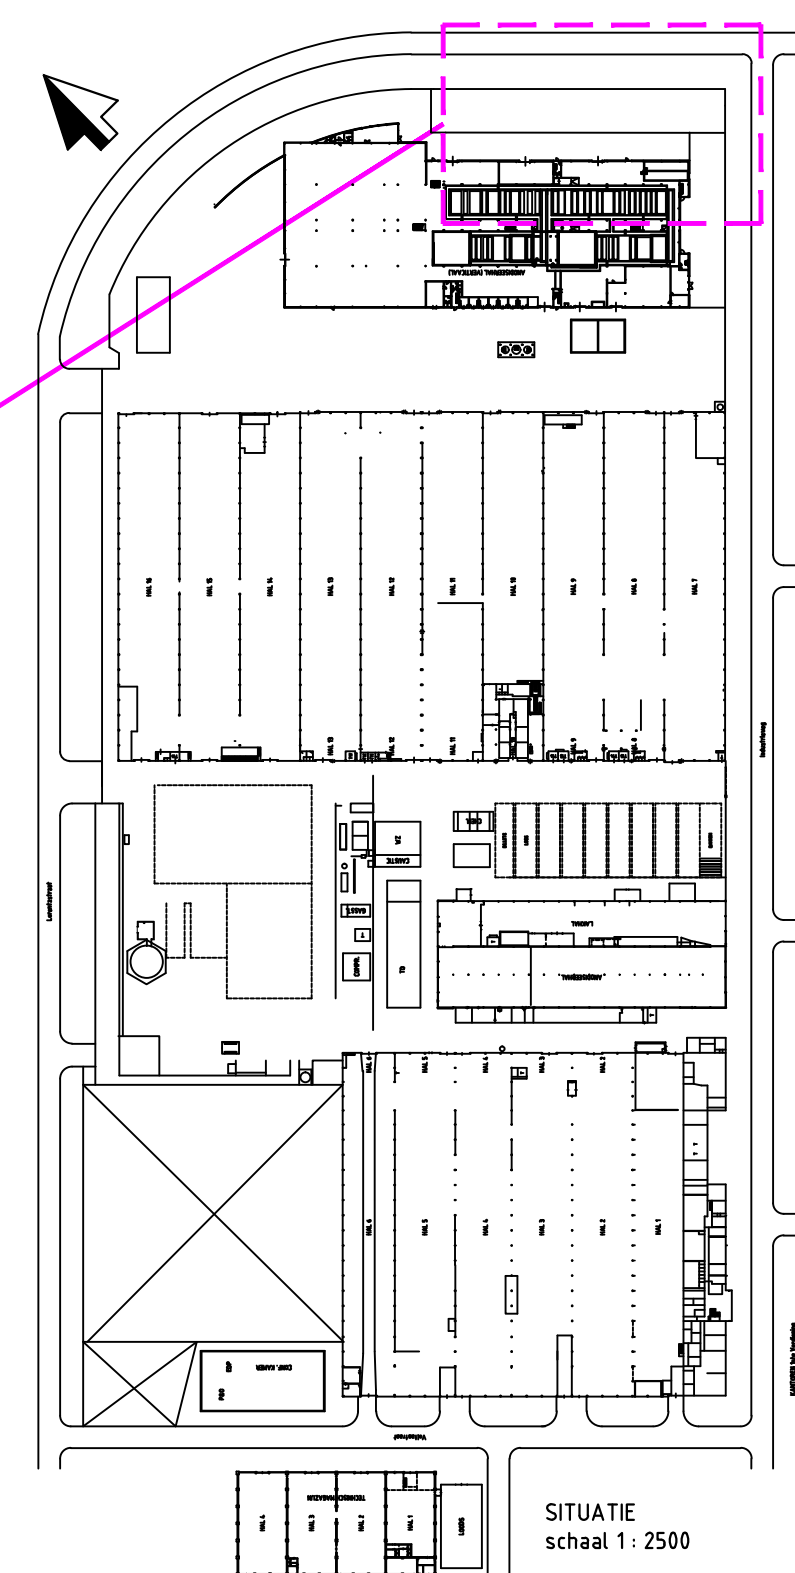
ANODISEERHAL (VERTICAAL)

HAL 16
HAL 15
HAL 14
HAL 13
HAL 12
HAL 11
HAL 10
HAL 9
HAL 8
HAL 7

HAL 13
HAL 12
HAL 11
HAL 9
HAL 8

Industrieweg

Lorentzstraat

VZ
CAUSTIC
GASSEN
TD
COPPER

LAKHAL
ANODISEERHAL

HAL 6
HAL 5
HAL 4
HAL 3
HAL 2
HAL 1

HAL 6
HAL 5
HAL 4
HAL 3
HAL 2
HAL 1

COMP. KAMER
ESP
PDO

Voltastraat

KANTOREN Info Voorlichting

TECHNISCH MAGAZIJN
HAL 4
HAL 3
HAL 2
HAL 1
LOODS

SITUATIE
schaal 1 : 2500